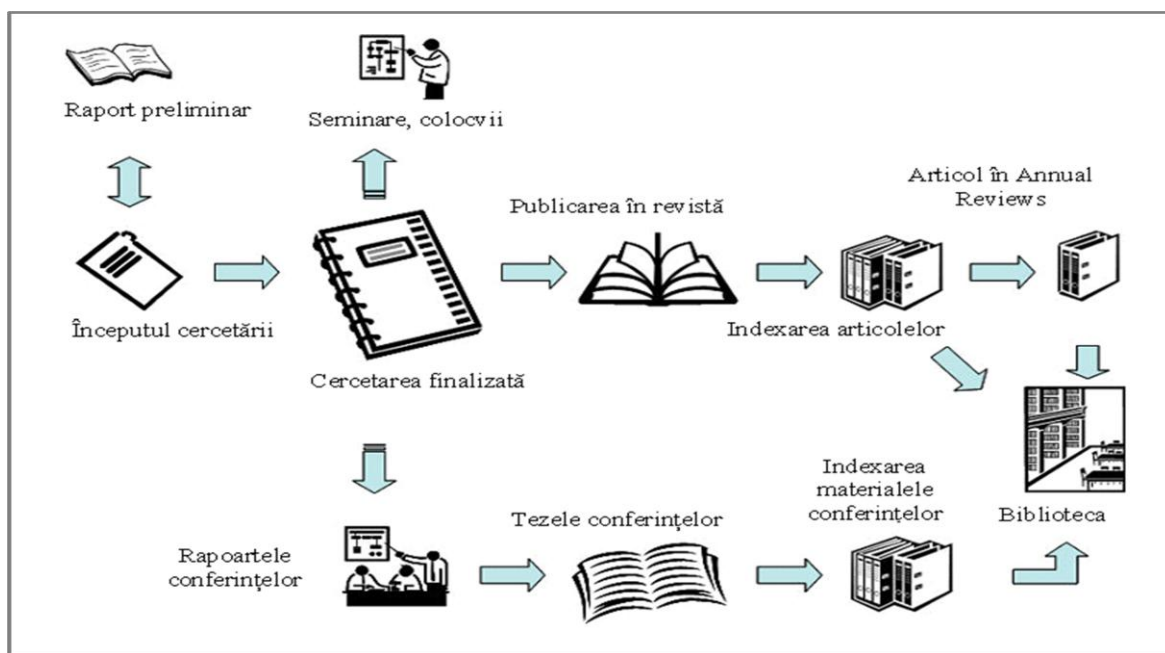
Raport preliminar

Seminare, colocvii

Începutul cercetării

Cercetarea finalizată

Publicarea în revistă

Articol în Annual Reviews

Indexarea articolelor

Biblioteca

Rapoartele conferințelor

Tezele conferințelor

Indexarea materialele conferințelor